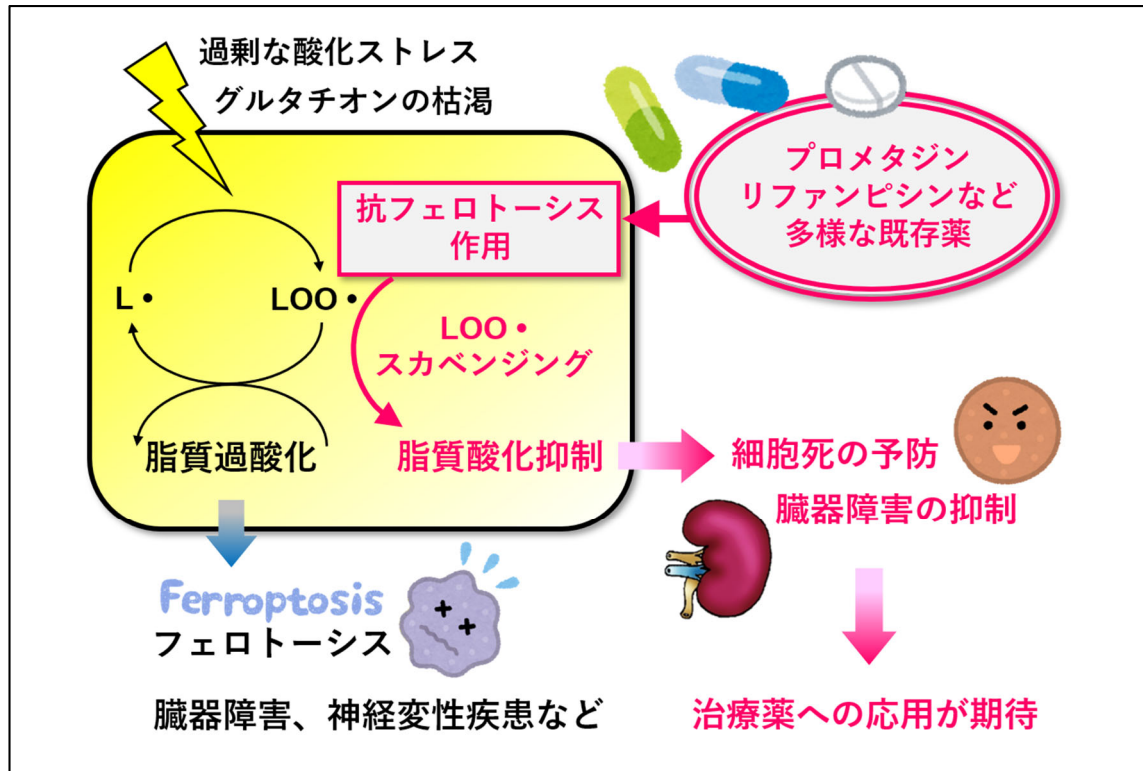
過剰な酸化ストレス
グルタチオンの枯渇

プロメタジン
リファンピシンなど
多様な既存薬

抗フェロトーシス
作用

L・

LOO・

LOO・
スカベンジング

脂質過酸化

脂質酸化抑制

細胞死の予防
臓器障害の抑制

Ferroptosis
フェロトーシス

臓器障害、神経変性疾患など

治療薬への応用が期待